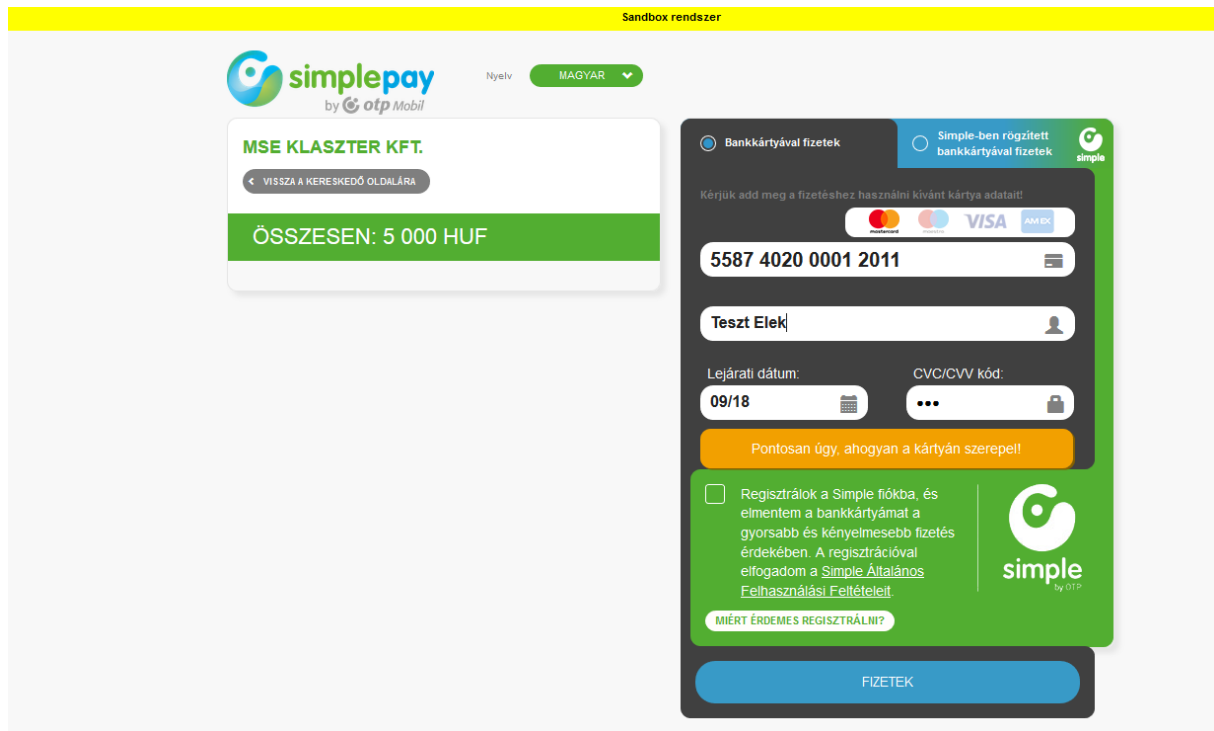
Sandbox rendszer

simplepay by otp Mobil

Nyelv MAGYAR

MSE KLASZTER KFT.

VISSZA A KERESKEDŐ OLDALÁRA

ÖSSZESEN: 5 000 HUF

Bankkártyával fizetek

Simple-ben rögzített bankkártyával fizetek

simple

Kérjük add meg a fizetéshez használni kívánt kártya adatait!

mastercard maestro VISA AMEX

5587 4020 0001 2011

Teszt Elek

Lejárati dátum:

CVC/CVV kód:

09/18

•••

Pontosan úgy, ahogyan a kártyán szerepel!

Regisztrálok a Simple fiókba, és elmentem a bankkártyámat a gyorsabb és kényelmesebb fizetés érdekében. A regisztrációval elfogadom a Simple Általános Felhasználási Feltételeit.

simple by OTP

MIÉRT ÉRDEMES REGISZTRÁLNI?

FIZETEK